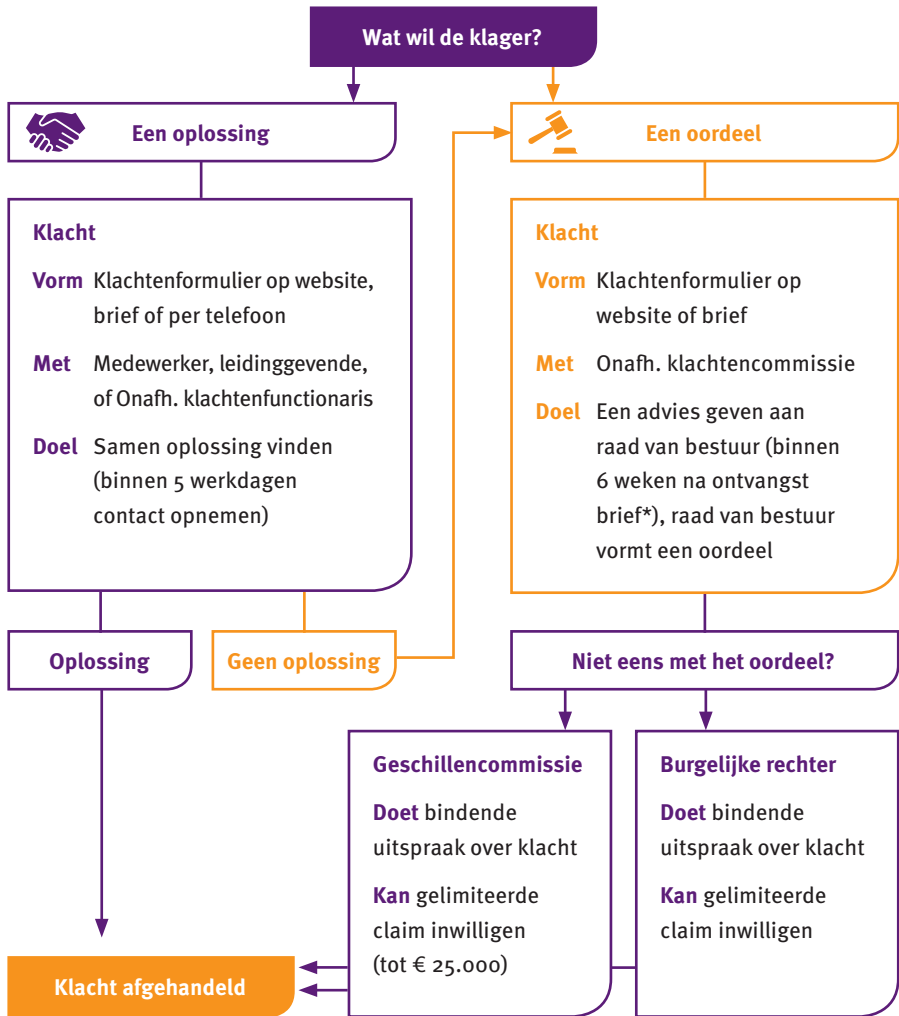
Wat wil de klager?

Een oplossing

Klacht

Vorm Klachtenformulier op website, brief of per telefoon

Met Medewerker, leidinggevende, of Onafh. klachtenfunctionaris

Doel Samen oplossing vinden (binnen 5 werkdagen contact opnemen)

Oplossing

Geen oplossing

Een oordeel

Klacht

Vorm Klachtenformulier op website of brief

Met Onafh. klachtencommissie

Doel Een advies geven aan raad van bestuur (binnen 6 weken na ontvangst brief*), raad van bestuur vormt een oordeel

Niet eens met het oordeel?

Geschillencommissie

Doet bindende uitspraak over klacht

Kan gelimiteerde claim inwilligen (tot € 25.000)

Burgelijke rechter

Doet bindende uitspraak over klacht

Kan gelimiteerde claim inwilligen

Klacht afgehandeld